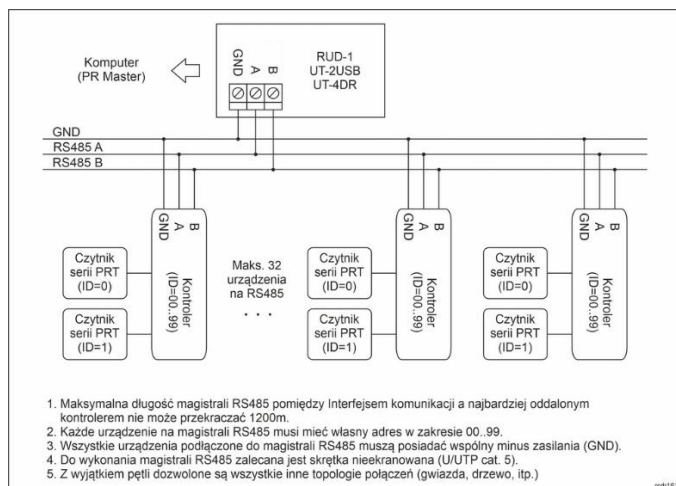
Komputer
(PR Master)

GND
A
B

RUD-1
UT-2USB
UT-4DR

GND
RS485 A
RS485 B

GND
A
B

Czytnik serii PRT (ID=0)

Czytnik serii PRT (ID=1)

Kontroler (ID=00..99)

Maks. 32 urządzenia na RS485

. . .

GND
A
B

Czytnik serii PRT (ID=0)

Czytnik serii PRT (ID=1)

Kontroler (ID=00..99)

GND
A
B

Czytnik serii PRT (ID=0)

Czytnik serii PRT (ID=1)

Kontroler (ID=00..99)

1. Maksymalna długość magistrali RS485 pomiędzy Interfejsem komunikacji a najbardziej oddalonym kontrolerem nie może przekraczać 1200m.
2. Każde urządzenie na magistrali RS485 musi mieć własny adres w zakresie 00..99.
3. Wszystkie urządzenia podłączone do magistrali RS485 muszą posiadać wspólny minus zasilania (GND).
4. Do wykonania magistrali RS485 zalecana jest skrętka nieekranowana (U/UTP cat. 5).
5. Z wyjątkiem pętli dozwolone są wszystkie inne topologie połączeń (gwiazda, drzewo, itp.)